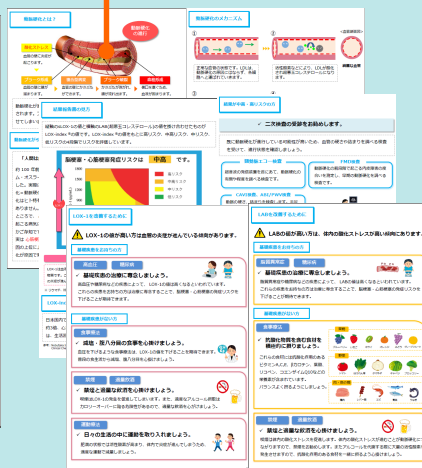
動脈硬化とは？

動脈硬化の進行

酸化ストレス

プラーク形成

プラーク破綻

血栓形成

動脈硬化のメカニズム

二次検査の受診をお勧めします。

動脈硬化のリスクは高い

中高

LOX-1を改善するため

LOX-1の値が高い方は血管の炎症が進んでいる傾向があります。

基礎疾患を治療するため

通院

基礎疾患の治療に専念しましょう。

食生活を改善するため

食事療法

減塩・脂質摂取量を控えましょう。

禁煙

節酒

禁煙と適量な飲酒を心掛けましょう。

運動療法

日々の生活の中に運動を取り入れましょう。

LABを改善するため

LABの値が高い方は、体内の酸化ストレスが高い傾向があります。

基礎疾患を治療するため

基礎疾患の治療に専念しましょう。

抗酸化物質を含む食材を積極的に摂りましょう。

禁煙と適量な飲酒を心掛けましょう。

LOX-index

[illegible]